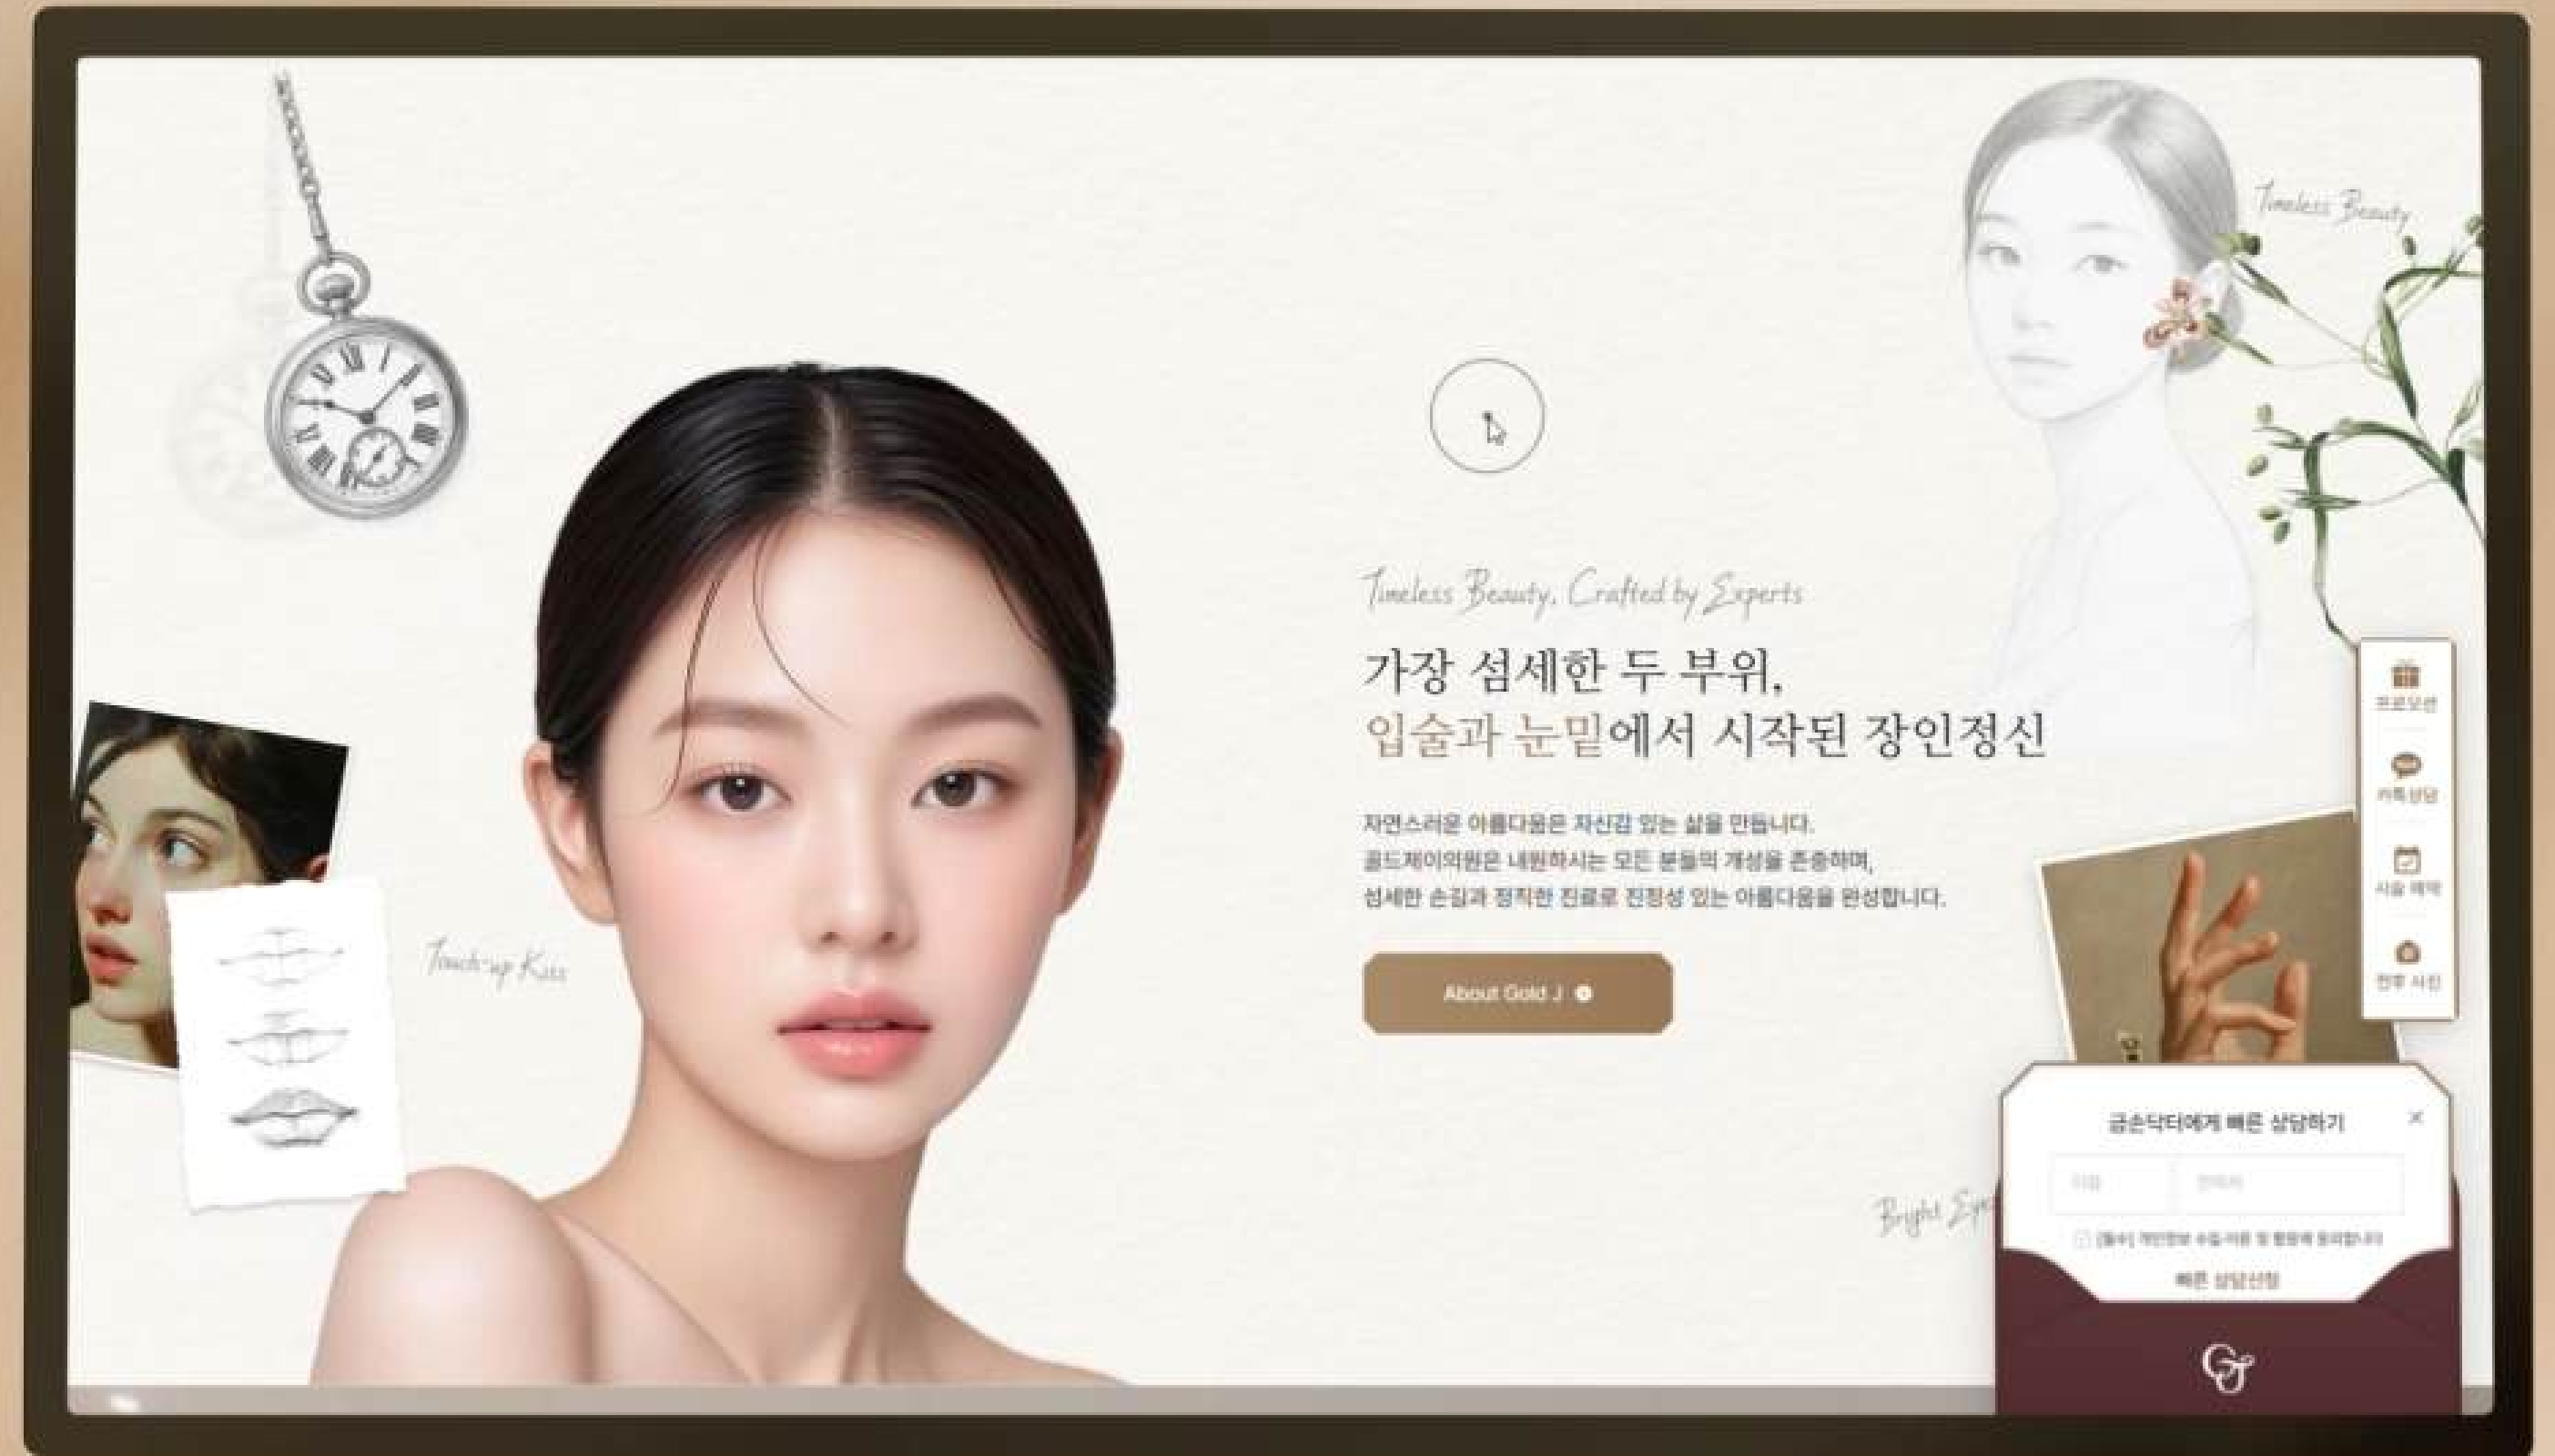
Timeless Beauty

Timeless Beauty, Crafted by Experts

가장 섬세한 두 부위,
입술과 눈밑에서 시작된 장인정신

자연스러운 아름다움은 자신감 있는 삶을 만듭니다.
골드제이의원은 내원하시는 모든 분들의 개성을 존중하며,
섬세한 손길과 정직한 진료로 진정성 있는 아름다움을 완성합니다.

About Gold J

Touch-up Kiss

Bright Exp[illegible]

프로모션
카톡상담
시술 예약
전후 사진

금손닥터에게 빠른 상담하기
×
이름
연락처
[필수] 개인정보 수집·이용 및 활용에 동의합니다
빠른 상담신청